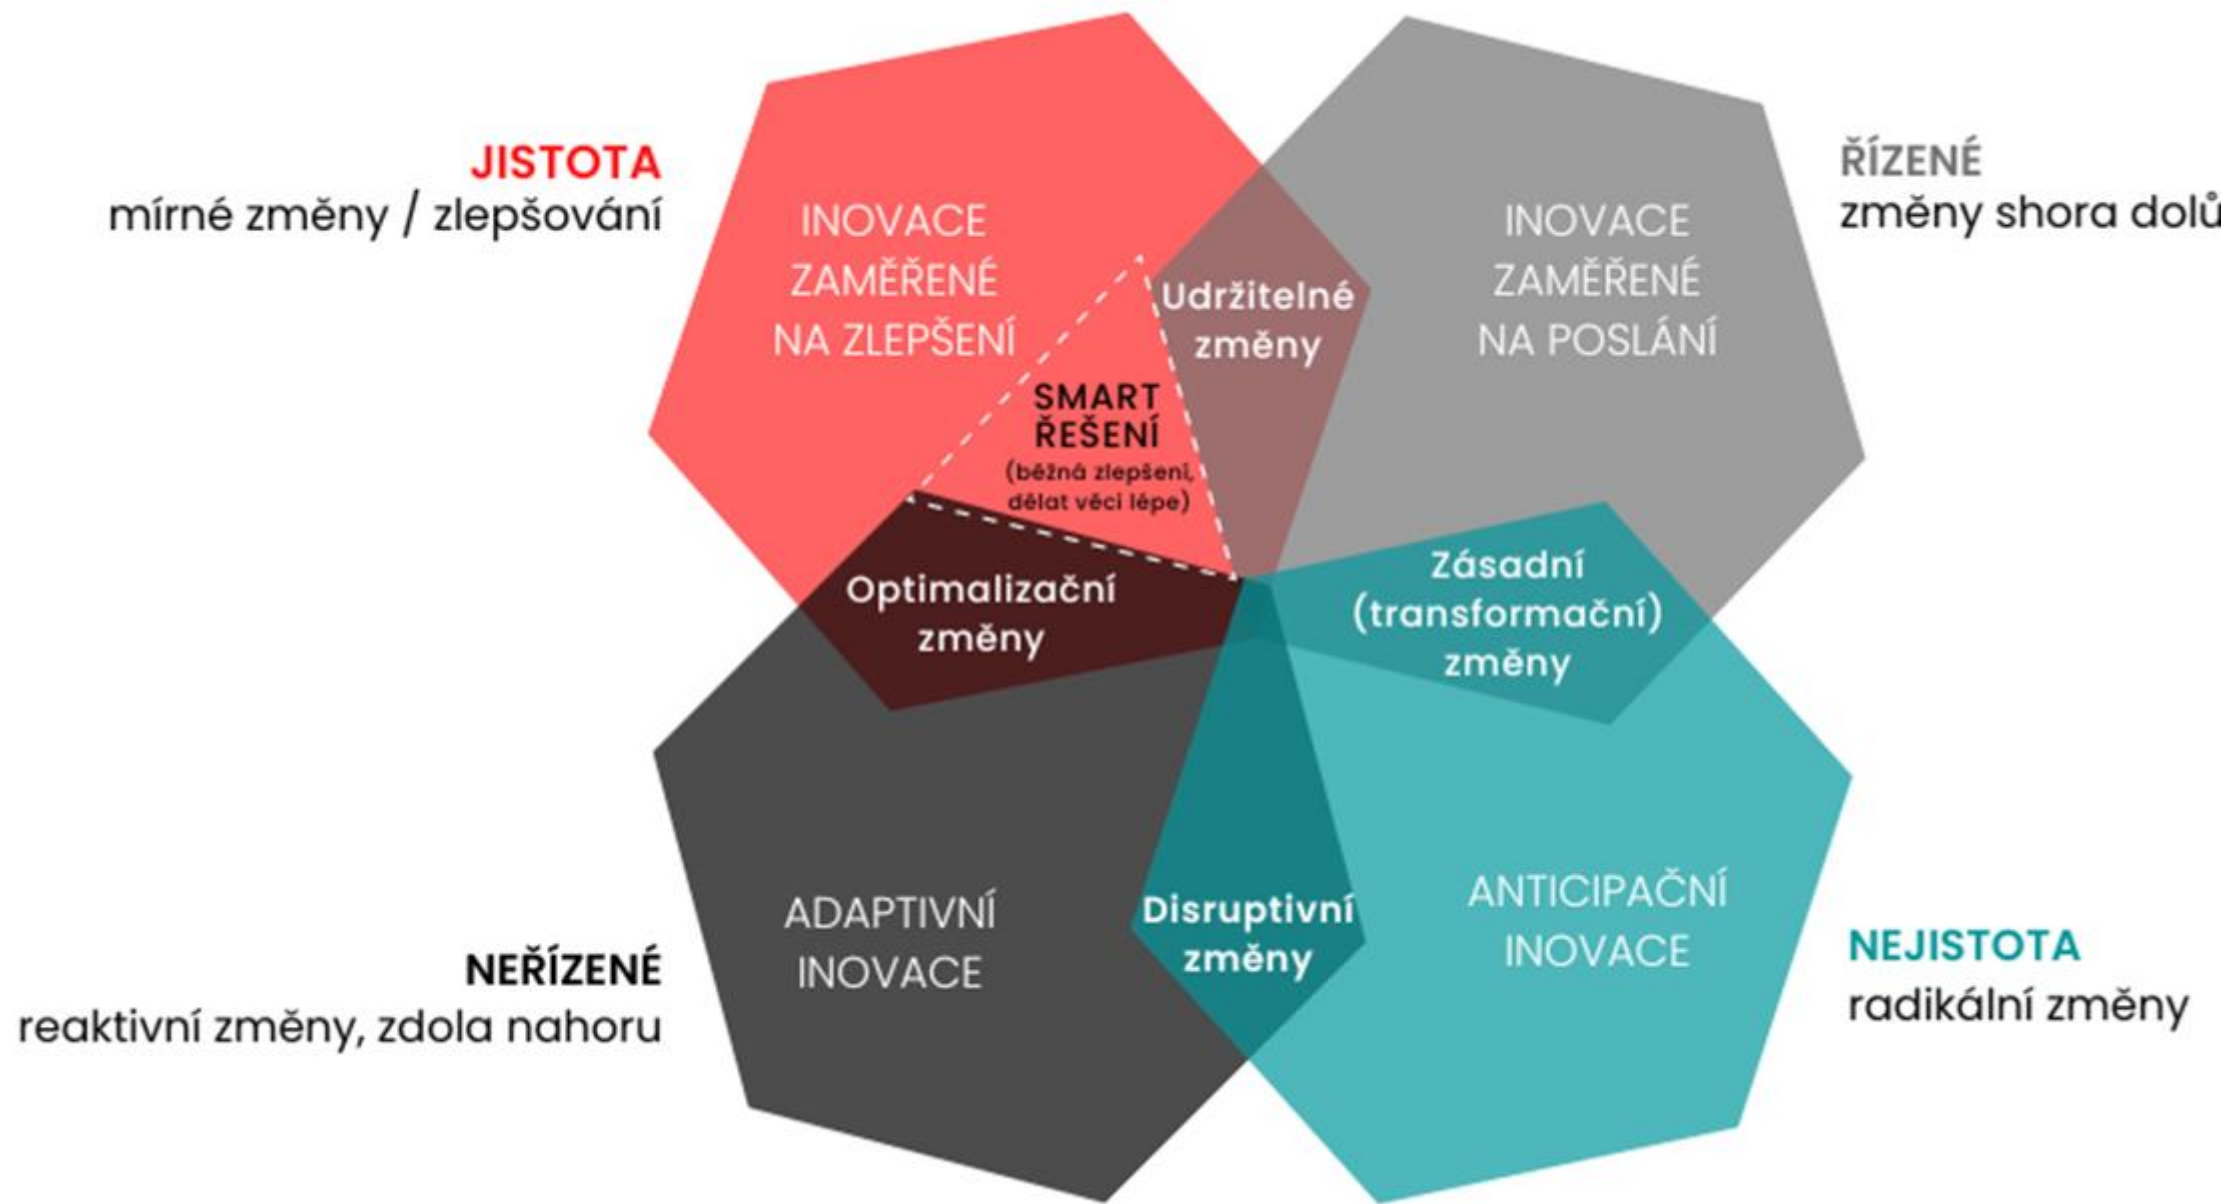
JISTOTA
mírné změny / zlepšování

INOVACE ZAMĚŘENÉ NA ZLEPŠENÍ

Udržitelné změny

INOVACE ZAMĚŘENÉ NA POSLÁNÍ

ŘÍZENÉ
změny shora dolů

SMART ŘEŠENÍ
(běžná zlepšení, dělat věci lépe)

Optimalizační změny

Zásadní (transformační) změny

ADAPTIVNÍ INOVACE

Disruptivní změny

ANTICIPAČNÍ INOVACE

NEŘÍZENÉ
reaktivní změny, zdola nahoru

NEJISTOTA
radikální změny